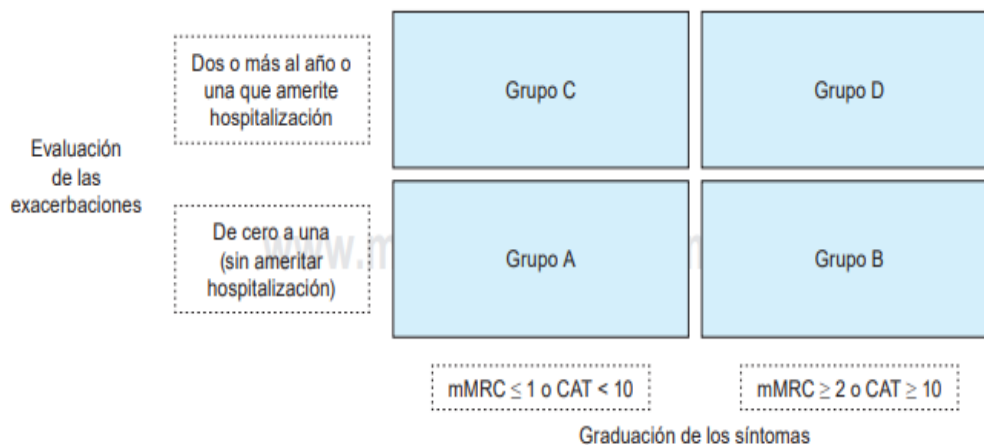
Evaluación de las exacerbaciones

Dos o más al año o una que amerite hospitalización

Grupo C

Grupo D

De cero a una (sin ameritar hospitalización)

Grupo A

Grupo B

mMRC $\leq 1$ o CAT $< 10$

mMRC $\geq 2$ o CAT $\geq 10$

Graduación de los síntomas